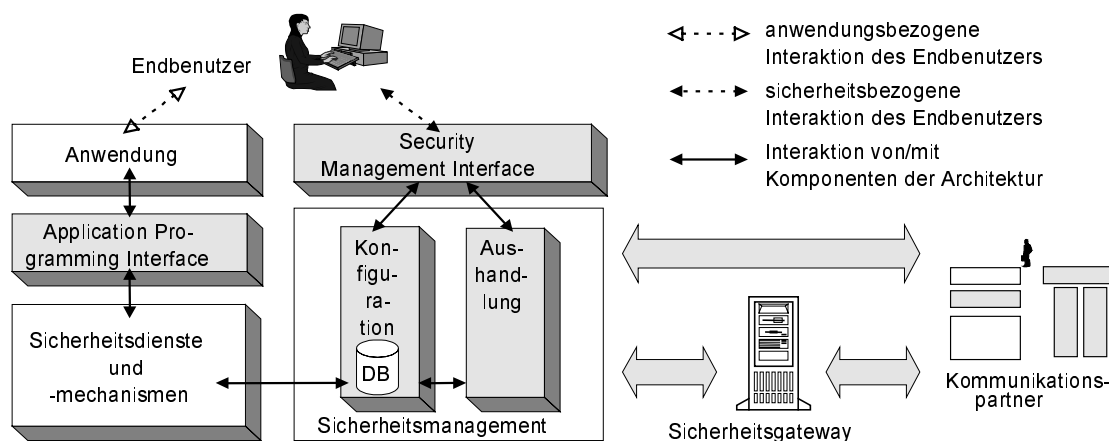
Endbenutzer

anwendungsbezogene Interaktion des Endbenutzers

sicherheitsbezogene Interaktion des Endbenutzers

Interaktion von/mit Komponenten der Architektur

Anwendung

Security Management Interface

Application Programming Interface

Konfiguration

Aushandlung

DB

Sicherheitsdienste und -mechanismen

Sicherheitsmanagement

Sicherheitsgateway

Kommunikationspartner